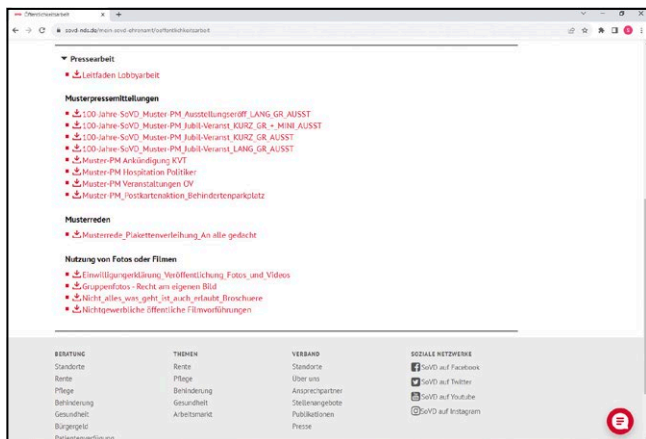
Öffentlichkeitsarbeit

sovd-nds.de/mein-sovd-ehrenamt/oeffentlichkeitsarbeit

▼ Pressearbeit

Leitfaden Lobbyarbeit

Musterpressemitteilungen

100-Jahre-SoVD_Muster-PM_Ausstellungseröff_LANG_GR_AUSST
100-Jahre-SoVD_Muster-PM_Jubil-Veranst_KURZ_GR_+_MINI_AUSST
100-Jahre-SoVD_Muster-PM_Jubil-Veranst_KURZ_GR_AUSST
100-Jahre-SoVD_Muster-PM_Jubil-Veranst_LANG_GR_AUSST
Muster-PM Ankündigung KVT
Muster-PM Hospitation Politiker
Muster-PM Veranstaltungen OV
Muster-PM_Postkartenaktion_Behindertenparkplatz

Musterreden

Musterrede_Plakettenverleihung_An alle gedacht

Nutzung von Fotos oder Filmen

Einwilligungerklärung_Veröffentlichung_Fotos_und_Videos
Gruppenfotos - Recht am eigenen Bild
Nicht_alles_was_geht_ist_auch_erlaubt_Broschuere
Nichtgewerbliche öffentliche Filmvorführungen

BERATUNG
Standorte
Rente
Pflege
Behinderung
Gesundheit
Bürgergeld
Patientenverfügung

THEMEN
Rente
Pflege
Behinderung
Gesundheit
Arbeitsmarkt

VERBAND
Standorte
Über uns
Ansprechpartner
Stellenangebote
Publikationen
Presse

SOZIALE NETZWERKE
SoVD auf Facebook
SoVD auf Twitter
SoVD auf Youtube
SoVD auf Instagram